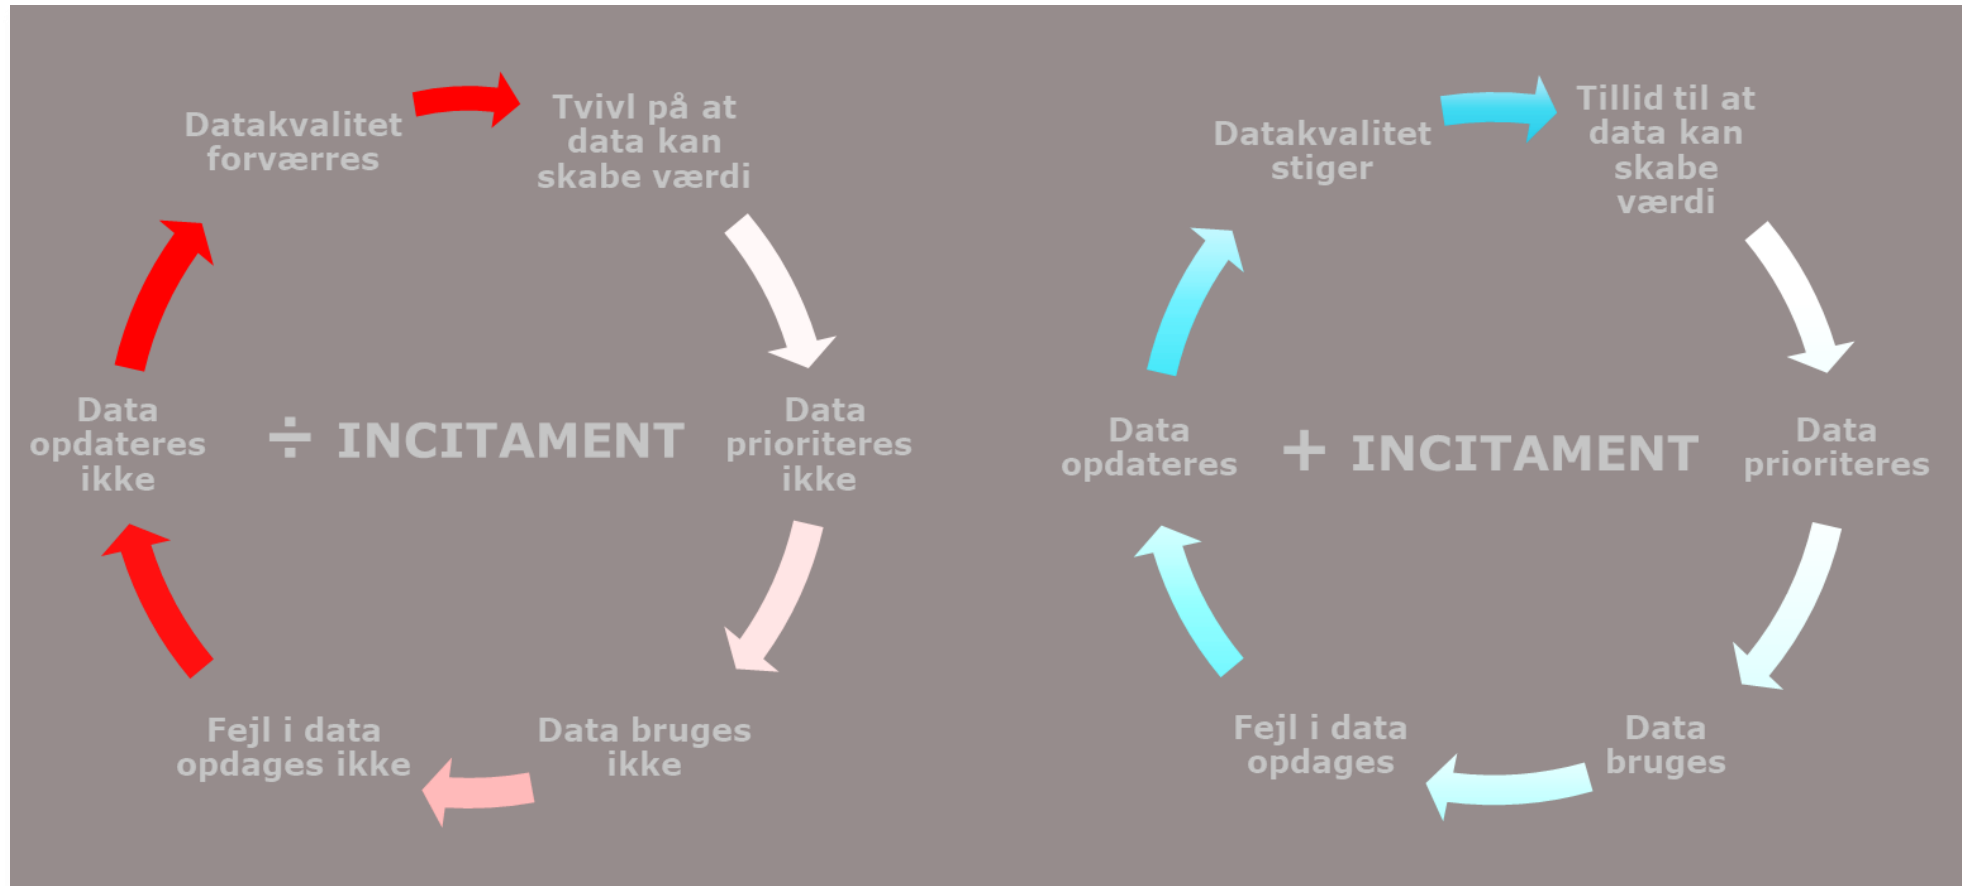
Datakvalitet forværres

Tvivl på at data kan skabe værdi

Data prioriteres ikke

Data bruges ikke

Fejl i data opdages ikke

Data opdateres ikke

÷ INCITAMENT

Datakvalitet stiger

Tillid til at data kan skabe værdi

Data prioriteres

Data bruges

Fejl i data opdages

Data opdateres

+ INCITAMENT